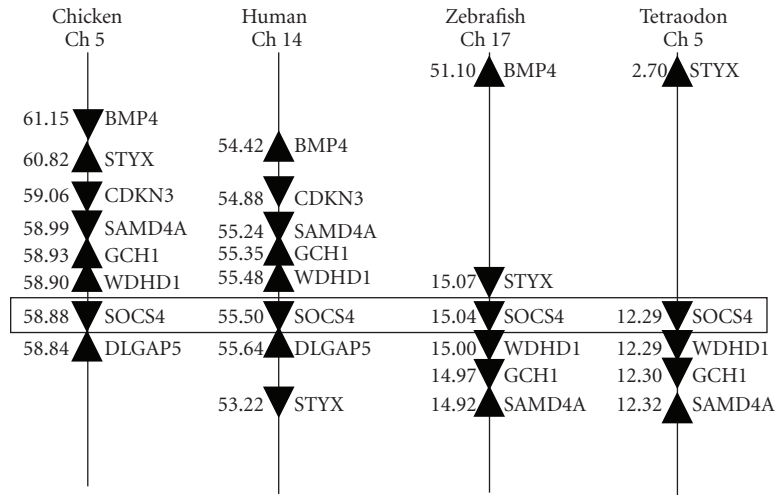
Chicken
Ch 5

61.15 BMP4
60.82 STYX
59.06 CDKN3
58.99 SAMD4A
58.93 GCH1
58.90 WDHD1
58.88 SOCS4
58.84 DLGAP5

Human
Ch 14

54.42 BMP4
54.88 CDKN3
55.24 SAMD4A
55.35 GCH1
55.48 WDHD1
55.50 SOCS4
55.64 DLGAP5
53.22 STYX

Zebrafish
Ch 17

51.10 BMP4
15.07 STYX
15.04 SOCS4
15.00 WDHD1
14.97 GCH1
14.92 SAMD4A

Tetraodon
Ch 5

2.70 STYX
12.29 SOCS4
12.29 WDHD1
12.30 GCH1
12.32 SAMD4A